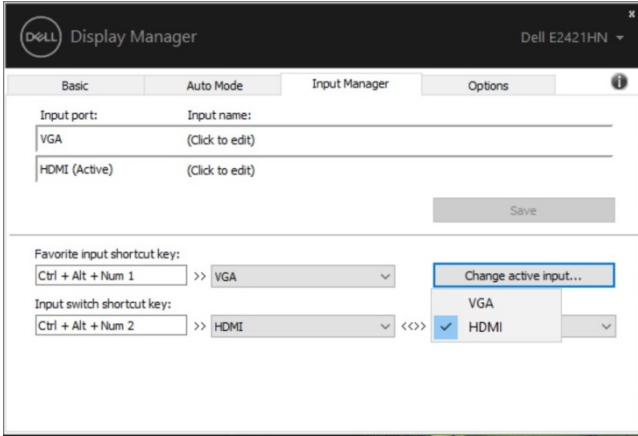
DELL Display Manager

Dell E2421HN

Basic

Auto Mode

Input Manager

Options

Input port:

Input name:

VGA

(Click to edit)

HDMI (Active)

(Click to edit)

Save

Favorite input shortcut key:

Ctrl + Alt + Num 1

>> VGA

Change active input...

Input switch shortcut key:

Ctrl + Alt + Num 2

>> HDMI

<<>>

VGA

HDMI